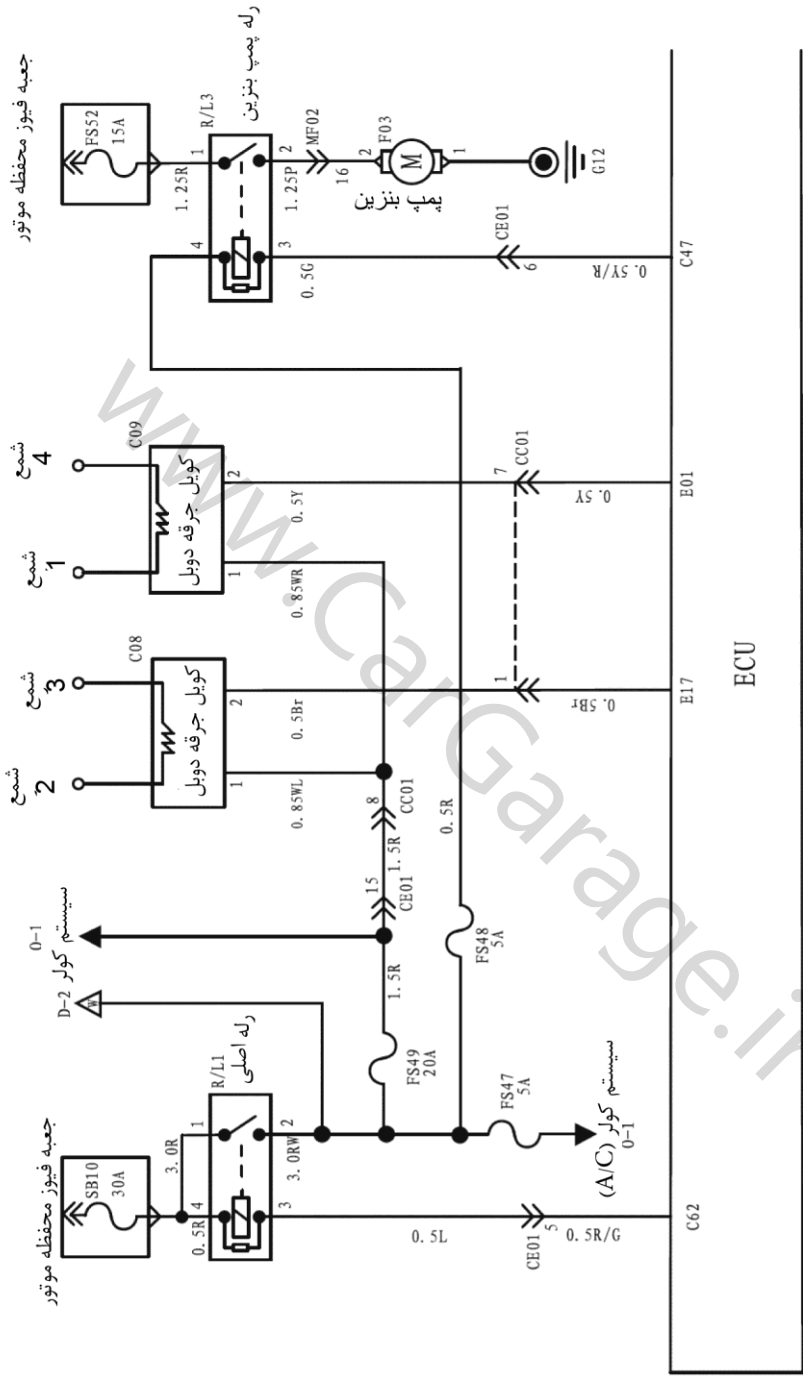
جعبه فیوز محفظه موتور
FS52
15A
R/L3
رله پمپ بنزین
1.25R
1
2
1.25P
MF02
16
2
F03
M
1
G12
پمپ بنزین
4
3
0.5G
CE01
6
0.5Y/R
C47

شمع 4
C09
کویل جرقه دوبل
2
0.5Y
7
CC01
0.5Y
E01
شمع 1
1
0.85WR

شمع 3
C08
کویل جرقه دوبل
2
0.5Br
1
0.5Br
E17
ECU
شمع 2
1
0.85WL
8
CC01
1.5R
0.5R

سیستم کولر
0-1
15
CE01
FS48
5A
سیستم کولر
D-2
1.5R
FS49
20A
رله اصلی
R/L1
1
3.0R
2
3.0RW
FS47
5A
سیستم کولر (A/C)
0-1
جعبه فیوز محفظه موتور
SB10
30A
0.5R
4
3
0.5L
CE01
5
0.5R/G
C62
www.CarGarage.ir